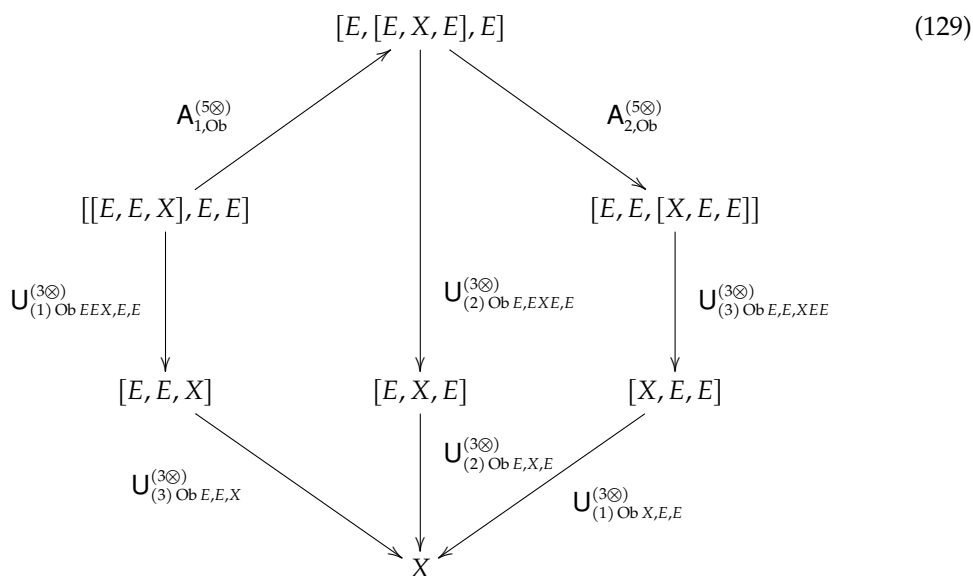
$[E,[E,X,E],E]$ (129)

$\mathsf{A}^{(5\otimes)}_{1,\mathrm{Ob}}$

$\mathsf{A}^{(5\otimes)}_{2,\mathrm{Ob}}$

$[[E,E,X],E,E]$

$[E,E,[X,E,E]]$

$\mathsf{U}^{(3\otimes)}_{(1)\,\mathrm{Ob}\,EEX,E,E}$

$\mathsf{U}^{(3\otimes)}_{(2)\,\mathrm{Ob}\,E,EXE,E}$

$\mathsf{U}^{(3\otimes)}_{(3)\,\mathrm{Ob}\,E,E,XEE}$

$[E,E,X]$

$[E,X,E]$

$[X,E,E]$

$\mathsf{U}^{(3\otimes)}_{(3)\,\mathrm{Ob}\,E,E,X}$

$\mathsf{U}^{(3\otimes)}_{(2)\,\mathrm{Ob}\,E,X,E}$

$\mathsf{U}^{(3\otimes)}_{(1)\,\mathrm{Ob}\,X,E,E}$

$X$